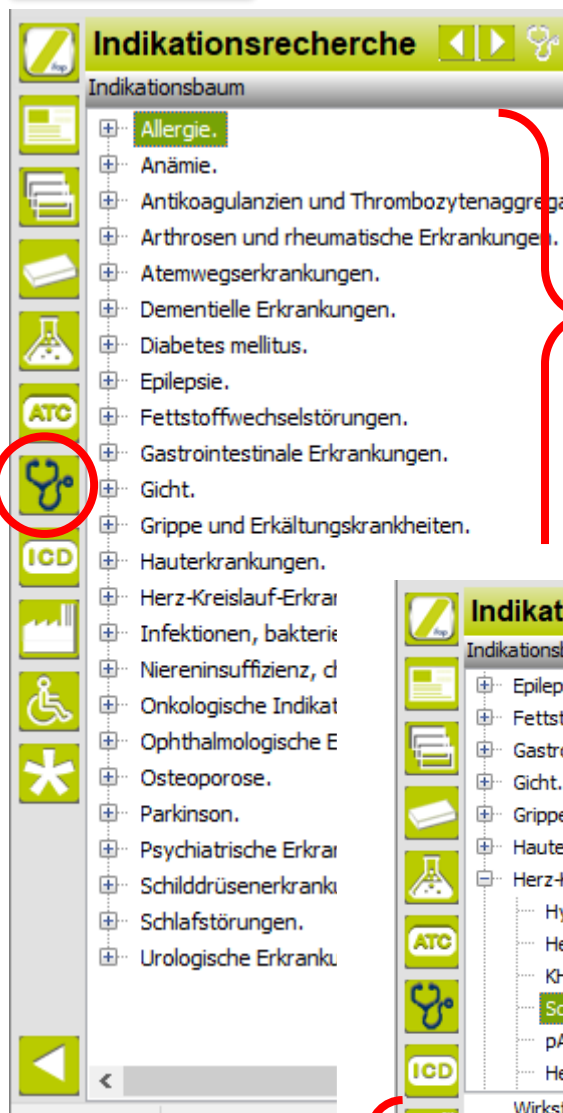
Indikationsrecherche

Indikationsbaum

Allergie.
Anämie.
Antikoagulanzien und Thrombozytenaggreg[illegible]
Arthrosen und rheumatische Erkrankungen.
Atemwegserkrankungen.
Dementielle Erkrankungen.
Diabetes mellitus.
Epilepsie.
Fettstoffwechselstörungen.
Gastrointestinale Erkrankungen.
Gicht.
Grippe und Erkältungskrankheiten.
Hauterkrankungen.
Herz-Kreislauf-Erkran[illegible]
Infektionen, bakterie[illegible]
Niereninsuffizienz, c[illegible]
Onkologische Indikat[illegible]
Ophthalmologische E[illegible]
Osteoporose.
Parkinson.
Psychiatrische Erkran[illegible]
Schilddrüsenerkrank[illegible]
Schlafstörungen.
Urologische Erkranku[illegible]

ATC
ICD

Indikat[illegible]
Indikationsb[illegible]
Epilep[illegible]
Fetts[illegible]
Gastro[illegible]
Gicht.
Grippe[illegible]
Haute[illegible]
Herz-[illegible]
Hy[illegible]
He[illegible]
KH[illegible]
Sc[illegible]
pA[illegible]
He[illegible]
Wirkst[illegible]

ATC
ICD